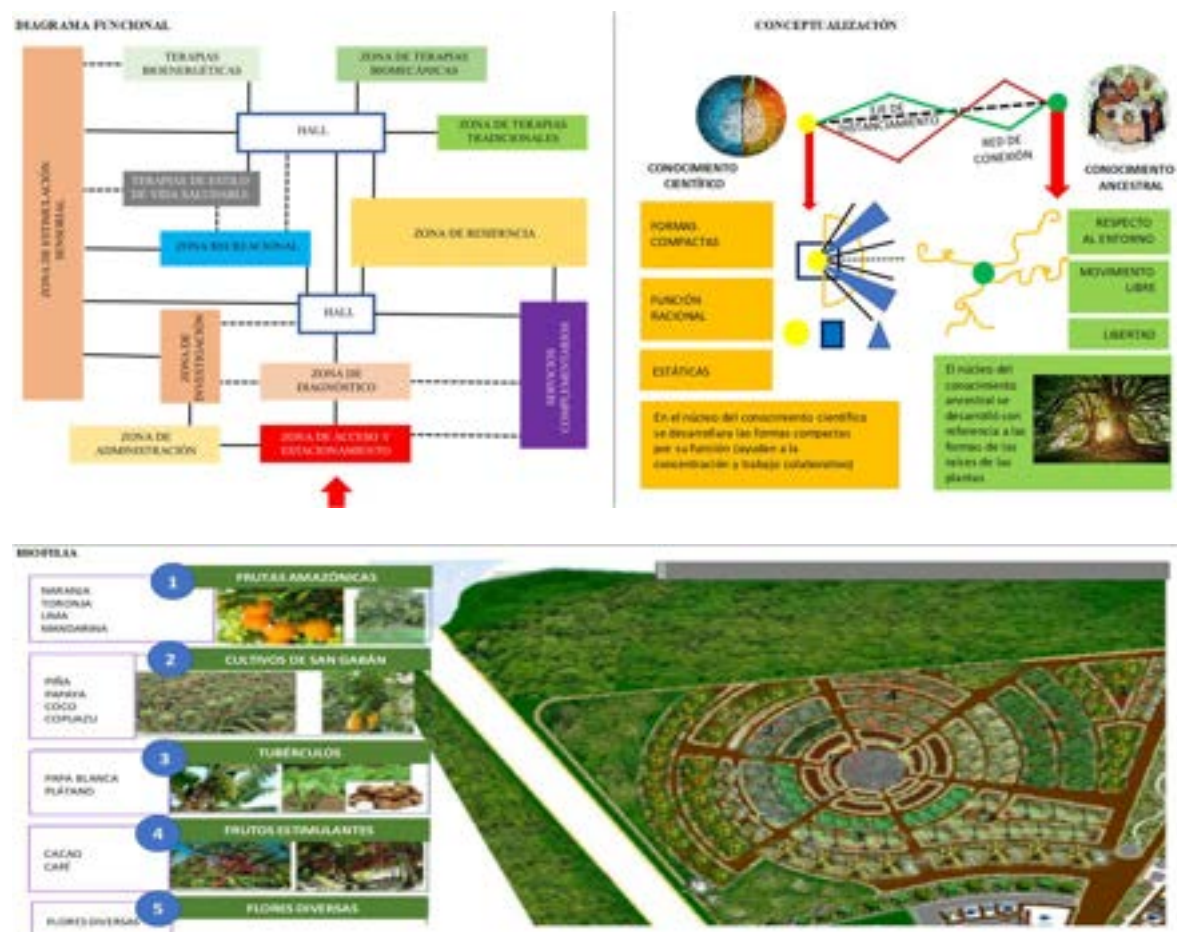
DIAGRAMA FUNCIONAL

TERAPIAS BIOENERGÉTICAS

ZONA DE TERAPIAS BIOMECÁNICAS

HALL

ZONA DE TERAPIAS TRADICIONALES

ZONA DE ESTIMULACIÓN SENSORIAL

TERAPIAS DE ESTILO DE VIDA SALUDABLE

ZONA DE RESIDENCIA

ZONA RECREACIONAL

HALL

ZONA DE INVESTIGACIÓN

SERVICIOS COMPLEMENTARIOS

ZONA DE DIAGNÓSTICO

ZONA DE ADMINISTRACIÓN

ZONA DE ACCESO Y ESTACIONAMIENTO

CONCEPTUALIZACIÓN

EJE DE DISTANCIAMIENTO

RED DE CONEXIÓN

CONOCIMIENTO CIENTÍFICO

CONOCIMIENTO ANCESTRAL

FORMAS COMPACTAS

FUNCIÓN RACIONAL

ESTÁTICAS

RESPECTO AL ENTORNO

MOVIMIENTO LIBRE

LIBERTAD

En el núcleo del conocimiento científico se desarrollara las formas compactas por su función (ayudan a la concentración y trabajo colaborativo)

El núcleo del conocimiento ancestral se desarrolló con referencia a las formas de las raíces de las plantas

BIOFILIA

1 FRUTAS AMAZÓNICAS
NARANJA
TORONJA
LIMA
MANDARINA

2 CULTIVOS DE SAN GABÁN
PIÑA
PAPAYA
COCO
COPUAZU

3 TUBÉRCULOS
PAPA BLANCA
PLÁTANO

4 FRUTOS ESTIMULANTES
CACAO
CAFÉ

5 FLORES DIVERSAS
FLORES DIVERSAS